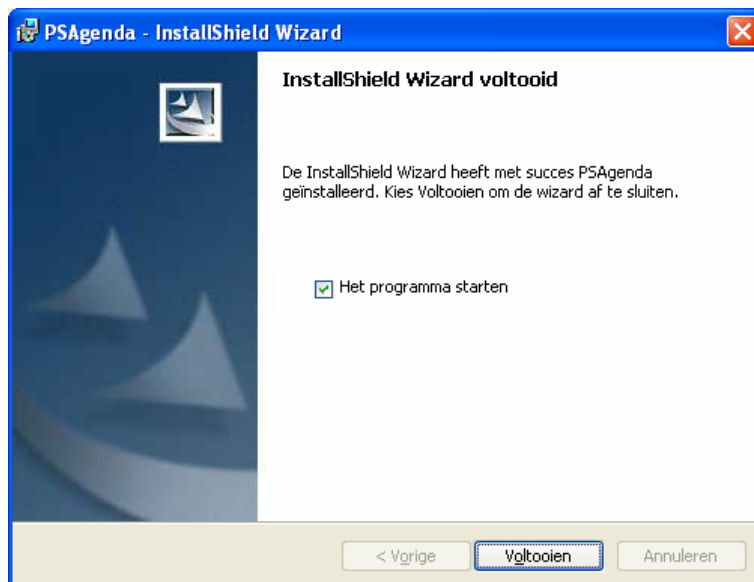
PSAgenda - InstallShield Wizard

InstallShield Wizard voltooid

De InstallShield Wizard heeft met succes PSAgenda geïnstalleerd. Kies Voltooien om de wizard af te sluiten.

Het programma starten

< Vorige
Voltooien
Annuleren